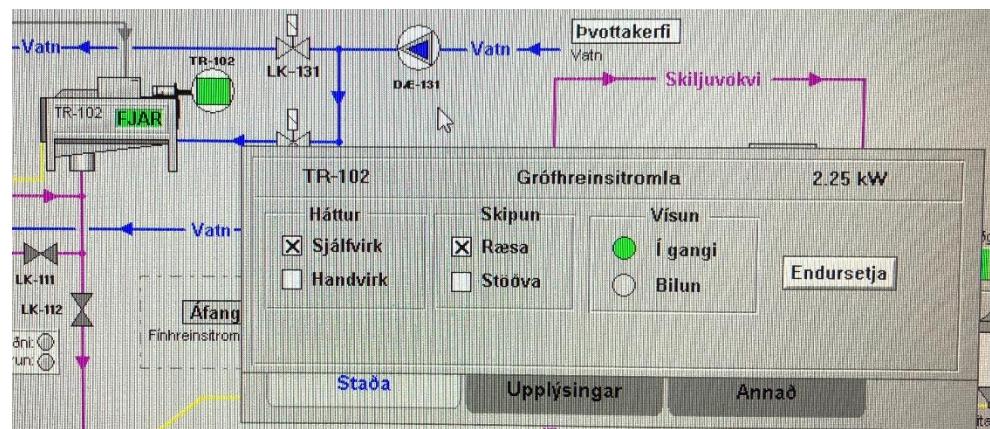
Vatn
TR-102
LK-131
DÆ-131
Vatn
Þvottakerfi
Vatn
Skiljuvökvi
TR-102
FJAR
Vatn
LK-111
LK-112
Áfang
Fínhreinsitrom
õni:
run:

TR-102
Grófhreinsitromla
2.25 kW

Háttur
☒ Sjálfvirk
☐ Handvirk

Skipun
☒ Ræsa
☐ Stööva

Vísun
Í gangi
Bilun

Endursetja

Staða
Upplýsingar
Annað